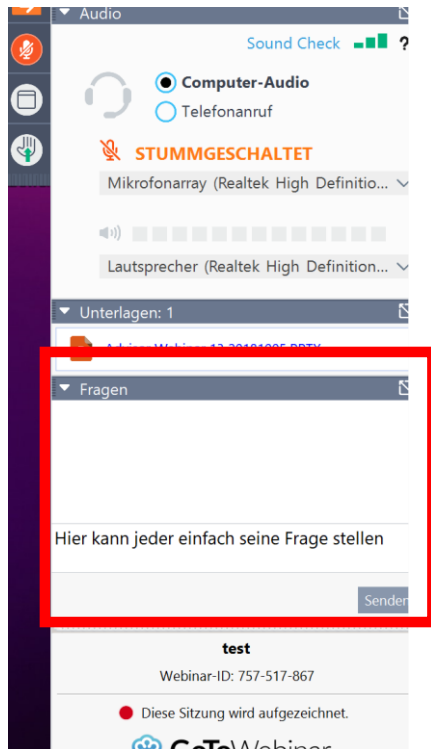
Audio

Sound Check ?

Computer-Audio

Telefonanruf

STUMMGESCHALTET

Mikrofonarray (Realtek High Definitio...

Lautsprecher (Realtek High Definition...

Unterlagen: 1

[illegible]

Fragen

Hier kann jeder einfach seine Frage stellen

Senden

test

Webinar-ID: 757-517-867

Diese Sitzung wird aufgezeichnet.

GoToWebinar